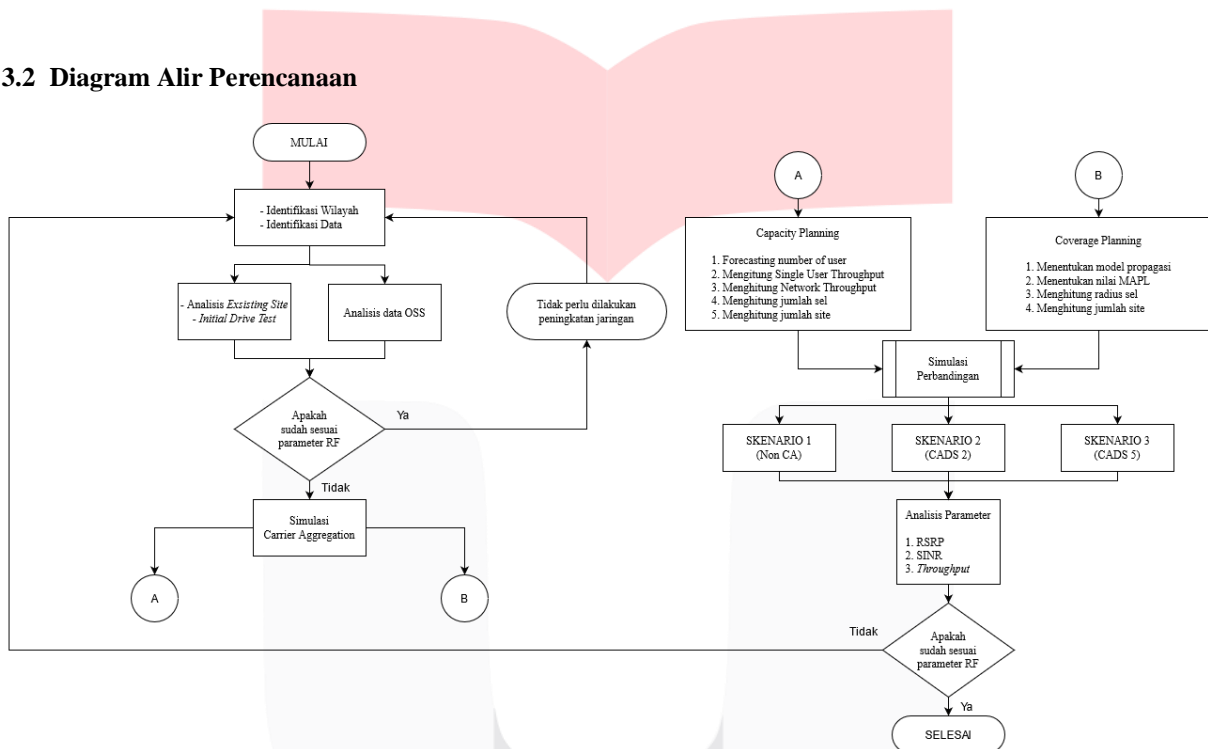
3.2 Diagram Alir Perencanaan

MULAI

- Identifikasi Wilayah
- Identifikasi Data

- Analisis Exsisting Site
- Initial Drive Test

Analisis data OSS

Apakah sudah sesuai parameter RF

Ya

Tidak perlu dilakukan peningkatan jaringan

Tidak

Simulasi Carrier Aggregation

A

B

A

B

Capacity Planning

1. Forecasting number of user
2. Mengitung Single User Throughput
3. Menghitung Network Throughput
4. Menghitung jumlah sel
5. Menghitung jumlah site

Coverage Planning

1. Menentukan model propagasi
2. Menentukan nilai MAPL
3. Menghitung radius sel
4. Menghitung jumlah site

Simulasi Perbandingan

SKENARIO 1 (Non CA)

SKENARIO 2 (CADS 2)

SKENARIO 3 (CADS 5)

Analisis Parameter

1. RSRP
2. SINR
3. Throughput

Tidak

Apakah sudah sesuai parameter RF

Ya

SELESAI